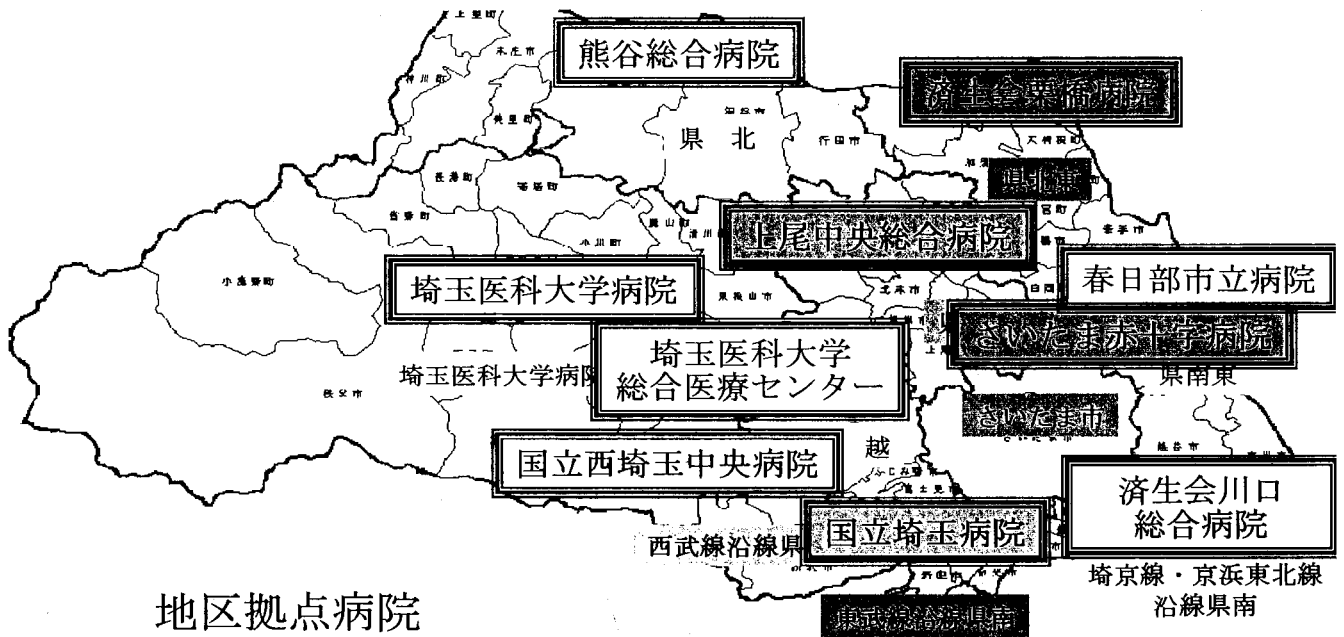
熊谷総合病院

済生会栗橋病院

県　北

県北東

上尾中央総合病院

春日部市立病院

埼玉医科大学病院

さいたま赤十字病院

埼玉医科大学
総合医療センター

埼玉医科大学病院

県南東

さいたま市

国立西埼玉中央病院

越

済生会川口
総合病院

国立埼玉病院

西武線沿線県

埼京線・京浜東北線
沿線県南

地区拠点病院

東武線沿線県南